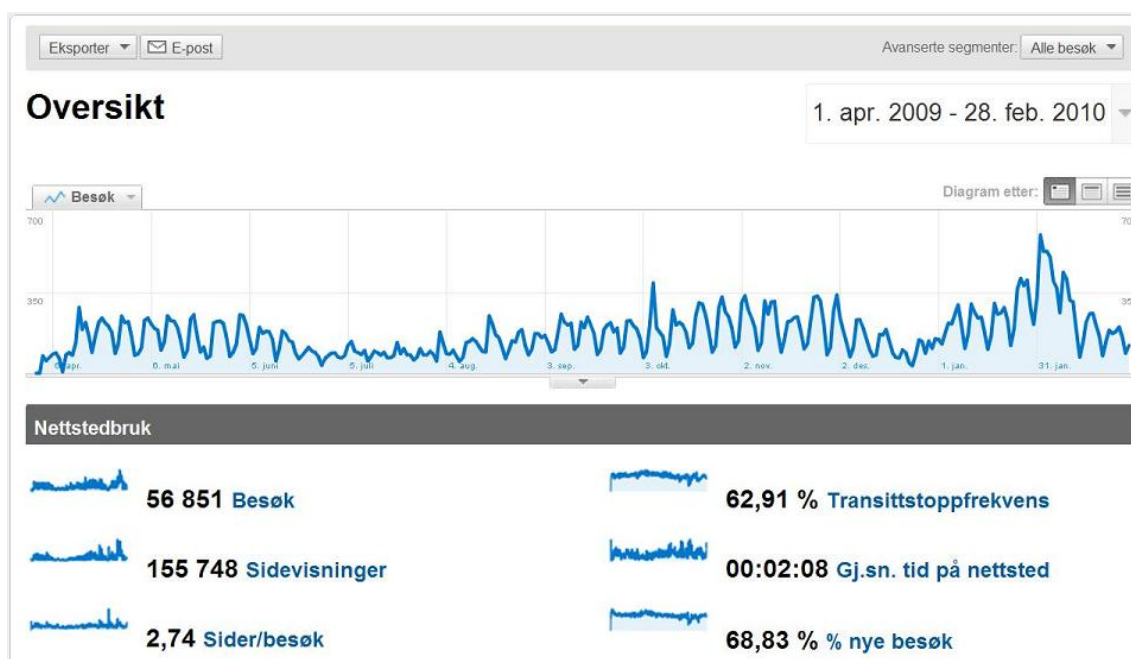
Eksporter ▼ E-post

Avanserte segmenter: Alle besøk ▼

Oversikt

1. apr. 2009 - 28. feb. 2010

Besøk

Diagram etter:

700

350

700

350

6. apr. 6. mai 5. juni 5. juli 4. aug. 3. sep. 3. okt. 2. nov. 2. des. 1. jan. 31. jan.

Nettstedbruk

56 851 Besøk

155 748 Sidevisninger

2,74 Sider/besøk

62,91 % Transittstoppfrekvens

00:02:08 Gj.sn. tid på nettsted

68,83 % % nye besøk